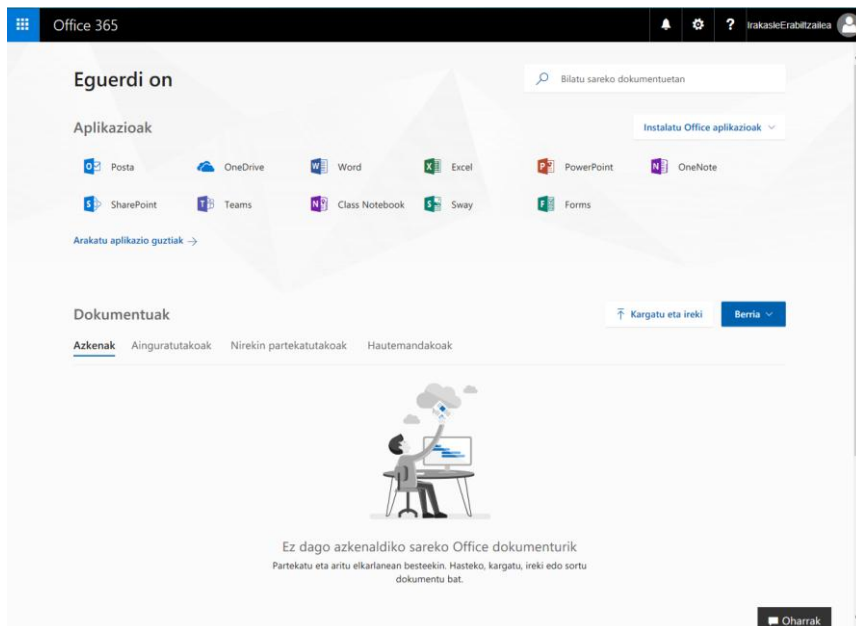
Office 365

? IrakasleErabiltzailea

Eguerdi on

Bilatu sareko dokumentuetan

Aplikazioak

Instalatu Office aplikazioak

Posta
OneDrive
Word
Excel
PowerPoint
OneNote
SharePoint
Teams
Class Notebook
Sway
Forms

Arakatu aplikazio guztiak →

Dokumentuak

Kargatu eta ireki

Berria

Azkenak
Ainguratutakoak
Nirekin partekatutakoak
Hautemandakoak

Ez dago azkenaldiko sareko Office dokumenturik

Partekatu eta aritu elkarlanean besteekin. Hasteko, kargatu, ireki edo sortu dokumentu bat.

Oharrak